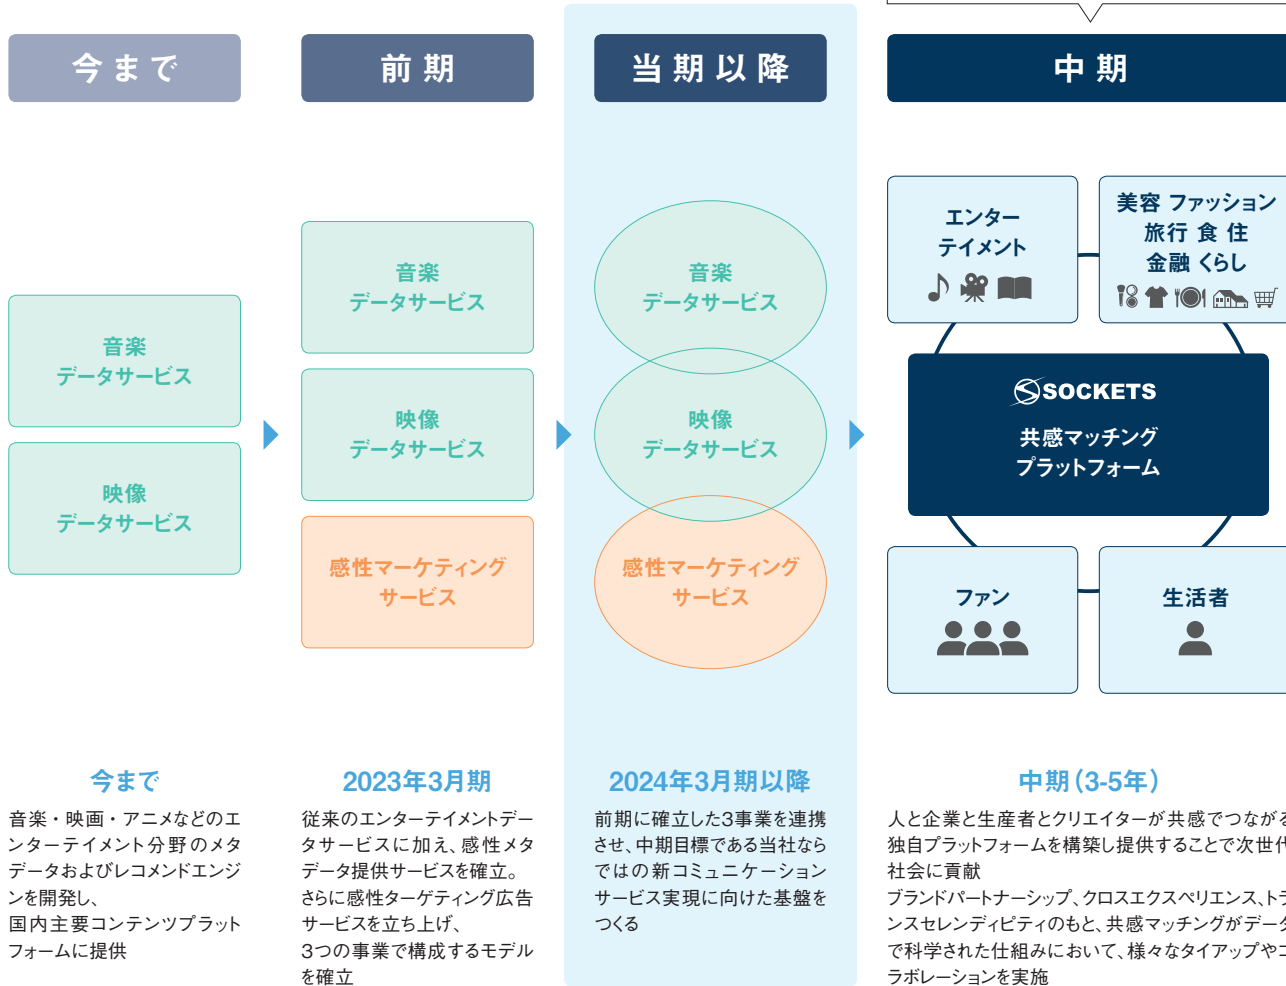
今まで

前期

当期以降

中期

音楽
データサービス

映像
データサービス

音楽
データサービス

映像
データサービス

感性マーケティング
サービス

音楽
データサービス

映像
データサービス

感性マーケティング
サービス

エンター
テイメント

美容 ファッション
旅行 食 住
金融 くらし

SOCKETS
共感マッチング
プラットフォーム

ファン

生活者

今まで

音楽・映画・アニメなどのエンターテイメント分野のメタデータおよびレコメンドエンジンを開発し、
国内主要コンテンツプラットフォームに提供

2023年3月期

従来のエンターテイメントデータサービスに加え、感性メタデータ提供サービスを確立。
さらに感性ターゲティング広告サービスを立ち上げ、
3つの事業で構成するモデルを確立

2024年3月期以降

前期に確立した3事業を連携させ、中期目標である当社ならではの新コミュニケーションサービス実現に向けた基盤をつくる

中期（3-5年）

人と企業と生産者とクリエイターが共感でつなが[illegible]独自プラットフォームを構築し提供することで次世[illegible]社会に貢献
ブランドパートナーシップ、クロスエクスペリエンス、ト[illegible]ンスセレンディピティのもと、共感マッチングがデー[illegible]で科学された仕組みにおいて、様々なタイアップや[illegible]ラボレーションを実施